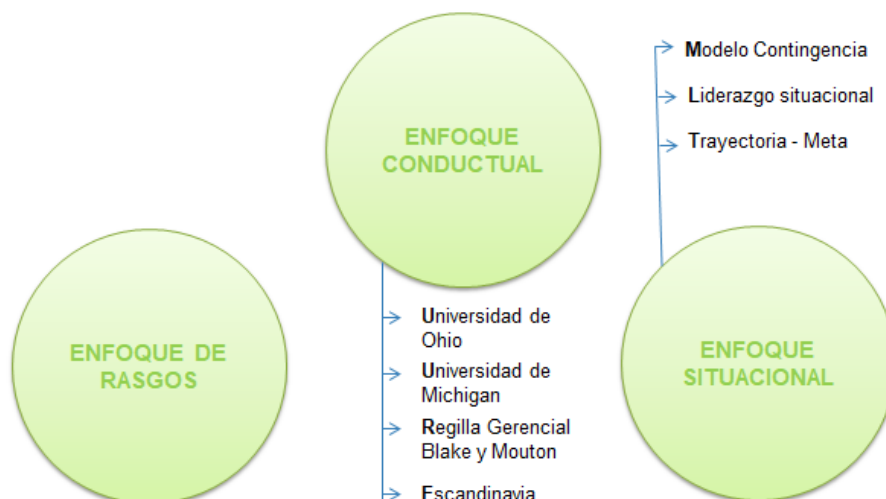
Modelo Contingencia

Liderazgo situacional

Trayectoria - Meta

ENFOQUE CONDUCTUAL

Universidad de Ohio

Universidad de Michigan

Regilla Gerencial Blake y Mouton

Escandinavia

ENFOQUE DE RASGOS

ENFOQUE SITUACIONAL